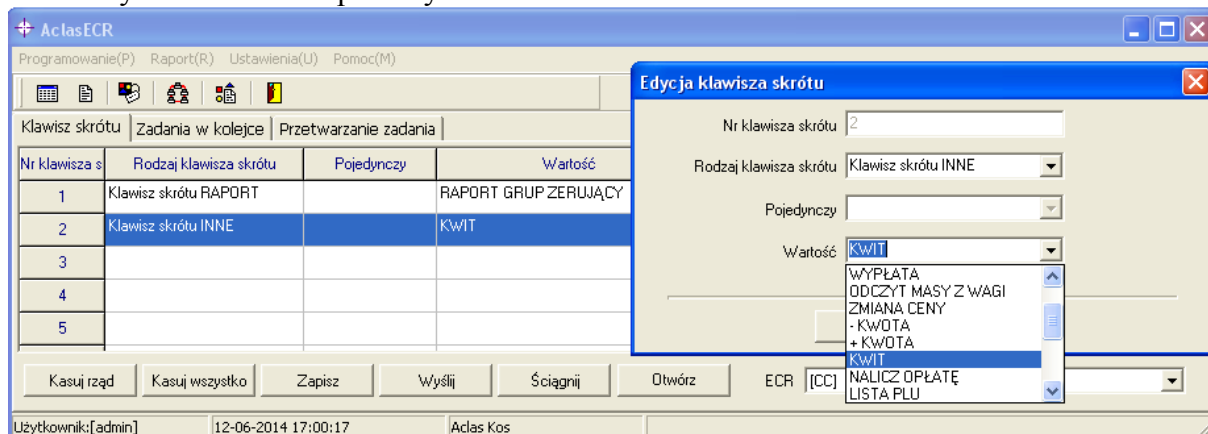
AclasECR

Programowanie(P) Raport(R) Ustawienia(U) Pomoc(M)

Klawisz skrótu | Zadania w kolejce | Przetwarzanie zadania

| Nr klawisza s | Rodzaj klawisza skrótu | Pojedynczy | Wartość |
|---|---|---|---|
| 1 | Klawisz skrótu RAPORT | | RAPORT GRUP ZERUJĄCY |
| 2 | Klawisz skrótu INNE | | KWIT |
| 3 | | | |
| 4 | | | |
| 5 | | | |

Edycja klawisza skrótu

Nr klawisza skrótu 2

Rodzaj klawisza skrótu Klawisz skrótu INNE

Pojedynczy

Wartość KWIT

WYPŁATA
ODCZYT MASY Z WAGI
ZMIANA CENY
- KWOTA
+ KWOTA
KWIT
NALICZ OPŁATĘ
LISTA PLU

Kasuj rząd | Kasuj wszystko | Zapisz | Wyślij | Ściągnij | Otwórz | ECR [CC]

Użytkownik:[admin] | 12-06-2014 17:00:17 | Aclas Kos